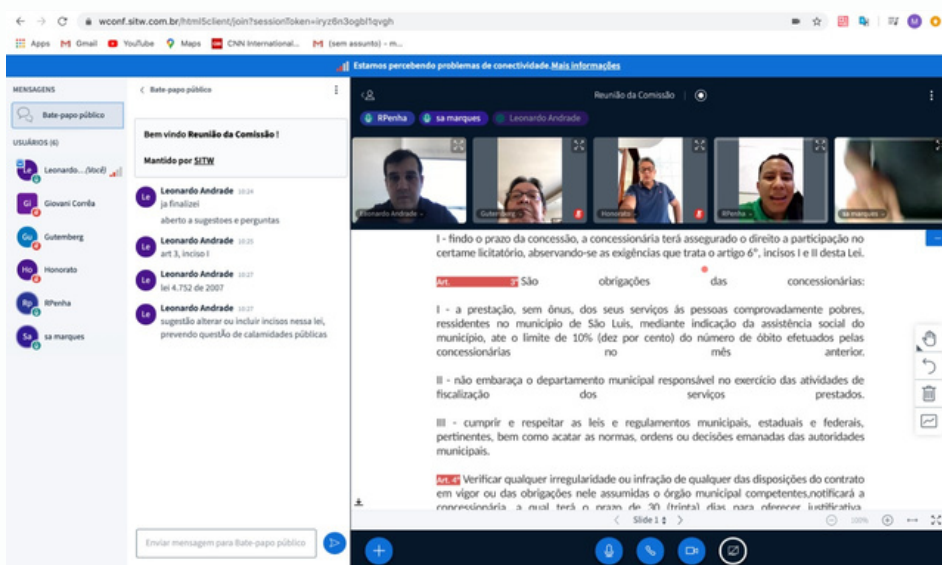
wconf.sitw.com.br/html5client/join?sessionToken=iryz6n3ogbl1qvgh

Apps Gmail YouTube Maps CNN International... (sem assunto) - m...

Estamos percebendo problemas de conectividade. Mais informações

MENSAGENS

Bate-papo público

USUÁRIOS (6)

Leonardo... (Você)

Giovani Corrêa

Gutemberg

Honorato

RPenha

sa marques

< Bate-papo público

Bem vindo Reunião da Comissão !

Mantido por SITW

Leonardo Andrade 10:24
ja finalizei
aberto a sugestoes e perguntas

Leonardo Andrade 10:25
art 3, inciso I

Leonardo Andrade 10:27
lei 4.752 de 2007

Leonardo Andrade 10:27
sugestão alterar ou incluir incisos nessa lei, prevendo questão de calamidades públicas

Enviar mensagem para Bate-papo público

Reunião da Comissão

RPenha sa marques Leonardo Andrade

Leonardo Andrade Gutemberg Honorato RPenha sa marques

I - findo o prazo da concessão, a concessionária terá assegurado o direito a participação no certame licitatório, observando-se as exigências que trata o artigo 6°, incisos I e II desta Lei.

Art. 3° São obrigações das concessionárias:

I - a prestação, sem ônus, dos seus serviços às pessoas comprovadamente pobres, ressidentes no município de São Luís, mediante indicação da assistência social do município, ate o limite de 10% (dez por cento) do número de óbito efetuados pelas concessionárias no mês anterior.

II - não embaraça o departamento municipal responsável no exercício das atividades de fiscalização dos serviços prestados.

III - cumprir e respeitar as leis e regulamentos municipais, estaduais e federais, pertinentes, bem como acatar as normas, ordens ou decisões emanadas das autoridades municipais.

Art. 4° Verificar qualquer irregularidade ou infração de qualquer das disposições do contrato em vigor ou das obrigações nele assumidas o órgão municipal competentes,notificará a concessionária, a qual terá o prazo de 30 (trinta) dias para oferecer justificativa

< Slide 1 >

100%